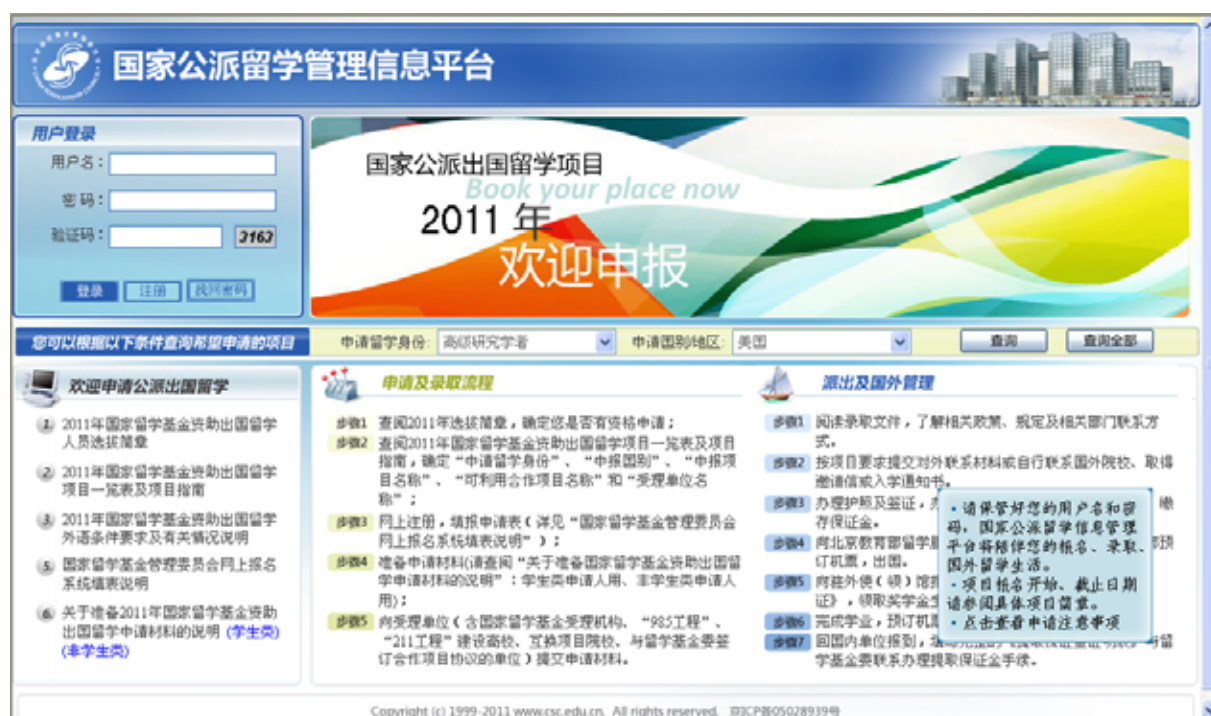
国家公派留学管理信息平台

用户登录
用户名：
密 码：
验证码： 2163
登录 注册 找回密码

国家公派出国留学项目
Book your place now
2011 年
欢迎申报

您可以根据以下条件查询希望申请的项目
申请留学身份： 高级研究学者
申请国别地区： 美国
查询 查询全部

欢迎申请公派出国留学
1. 2011年国家留学基金资助出国留学人员选拔简章
2. 2011年国家留学基金资助出国留学项目一览表及项目指南
3. 2011年国家留学基金资助出国留学外语条件要求及有关情况说明
5. 国家留学基金管理委员会网上报名系统填表说明
6. 关于准备2011年国家留学基金资助出国留学申请材料的说明 (学生类) (非学生类)

申请及录取流程
步骤1 查阅2011年选拔简章，确定您是否有资格申请；
步骤2 查阅2011年国家留学基金资助出国留学项目一览表及项目指南，确定"申请留学身份"、"申报国别"、"申报项目名称"、"可利用合作项目名称"和"受理单位名称"；
步骤3 网上注册，填报申请表（详见"国家留学基金管理委员会网上报名系统填表说明"）；
步骤4 准备申请材料(请查阅"关于准备国家留学基金资助出国留学申请材料的说明"：学生类申请人用、非学生类申请人用)；
步骤5 向受理单位（含国家留学基金受理机构、"985工程"、"211工程"建设高校、互换项目院校、与留学基金委签订合作项目协议的单位）提交申请材料。

派出及国外管理
步骤1 阅读录取文件，了解相关政策、规定及相关部门联系方式。
步骤2 按项目要求提交对外联系材料或自行联系国外院校、取得邀请信或入学通知书。
步骤3 办理护照及签证，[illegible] 缴存保证金。
步骤4 向北京教育部留学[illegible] 订机票，出国。
步骤5 向驻外使（领）馆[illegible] 证），领取奖学金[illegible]
步骤6 完成学业，预订机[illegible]
步骤7 回国向单位报到，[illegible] 与留学基金委联系办理提取保证金手续。

• 请保管好您的用户名和密码，国家公派留学信息管理平台将够保您的报名、录取、国外留学生活。
• 项目报名开始、截止日期请参阅具体项目简章。
• 点击查看申请注意事项

Copyright (c) 1999-2011 www.csc.edu.cn. All rights reserved. 京ICP备05028939号